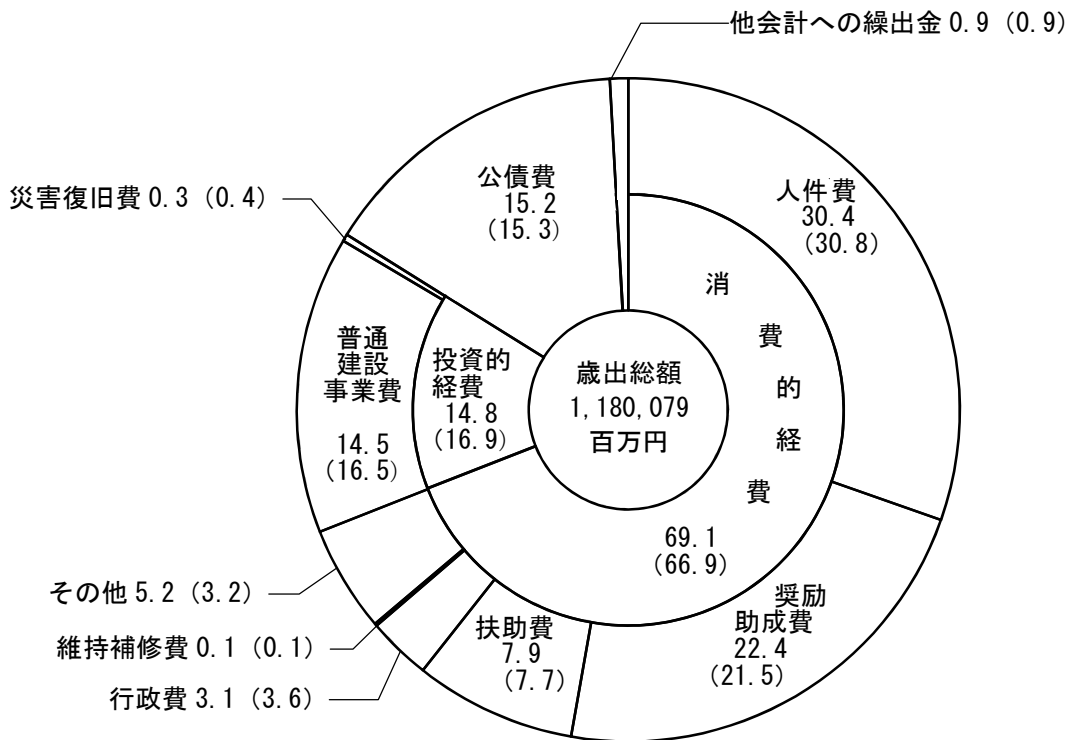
他会計への繰出金 0.9 (0.9)

災害復旧費 0.3 (0.4)

公債費
15.2
(15.3)

人件費
30.4
(30.8)

消費的経費

69.1
(66.9)

普通建設事業費

14.5
(16.5)

投資的経費
14.8
(16.9)

歳出総額
1,180,079
百万円

その他 5.2 (3.2)

維持補修費 0.1 (0.1)

行政費 3.1 (3.6)

扶助費
7.9
(7.7)

奨励助成費
22.4
(21.5)